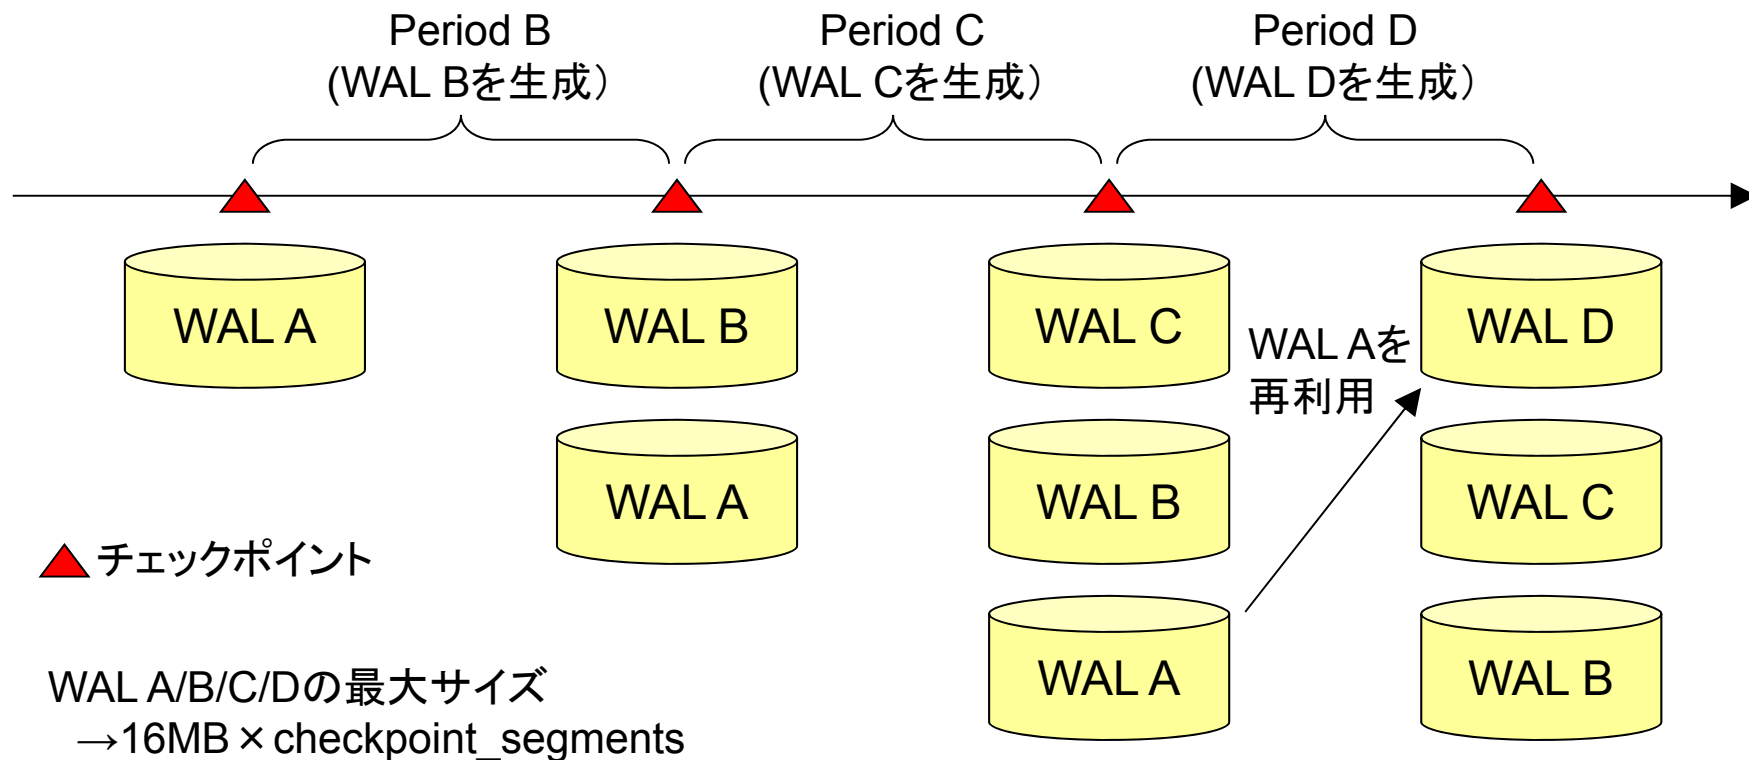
Period B
(WAL Bを生成)

Period C
(WAL Cを生成)

Period D
(WAL Dを生成)

WAL A

WAL B

WAL A

WAL C

WAL B

WAL A

WAL Aを再利用

WAL D

WAL C

WAL B

チェックポイント

WAL A/B/C/Dの最大サイズ
→16MB×checkpoint_segments